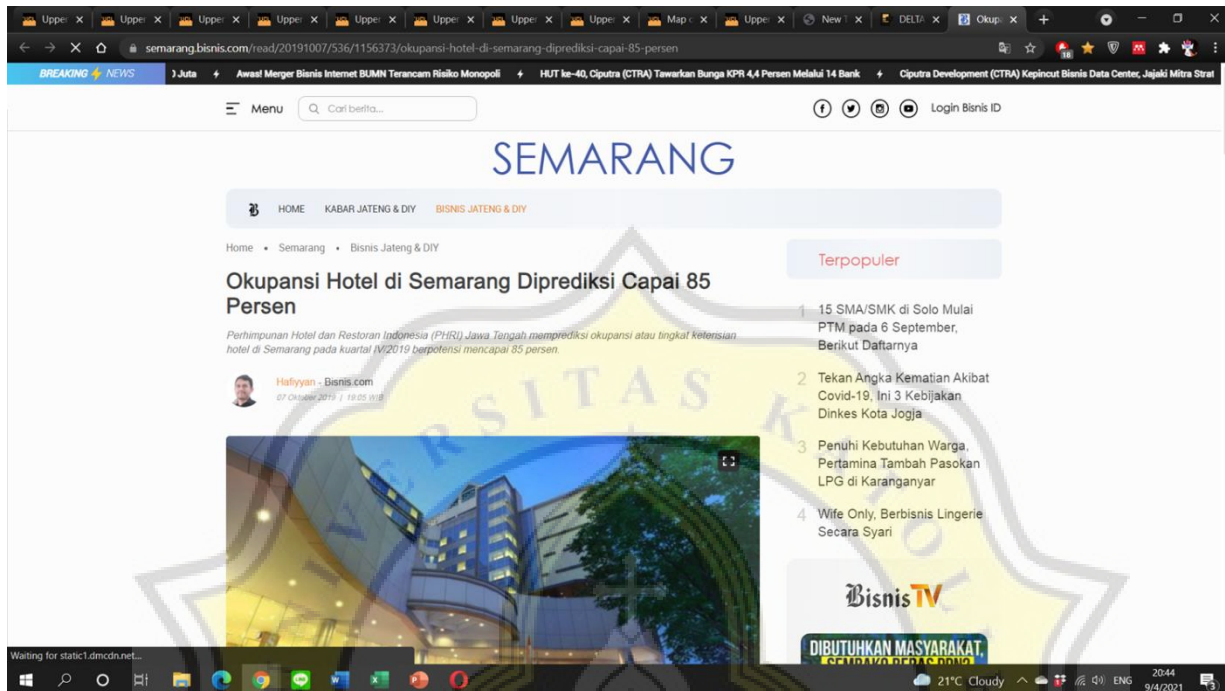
Upper × Upper × Upper × Upper × Upper × Upper × Upper × Upper × Map × Upper × New T × DELTA × Okupa ×

semarang.bisnis.com/read/20191007/536/1156373/okupansi-hotel-di-semarang-diprediksi-capai-85-persen

BREAKING NEWS ) Juta + Awas! Merger Bisnis Internet BUMN Terancam Risiko Monopoli + HUT ke-40, Ciputra (CTRA) Tawarkan Bunga KPR 4,4 Persen Melalui 14 Bank + Ciputra Development (CTRA) Kepincut Bisnis Data Center, Jajaki Mitra Strat

Menu Cari berita...

Login Bisnis ID

SEMARANG

HOME KABAR JATENG & DIY BISNIS JATENG & DIY

Home • Semarang • Bisnis Jateng & DIY

Okupansi Hotel di Semarang Diprediksi Capai 85 Persen

Perhimpunan Hotel dan Restoran Indonesia (PHRI) Jawa Tengah memprediksi okupansi atau tingkat ketersian hotel di Semarang pada kuartal IV/2019 berpotensi mencapai 85 persen.

Hafiyyan - Bisnis.com
07 Oktober 2019 | 18:05 WIB

Terpopuler

1 15 SMA/SMK di Solo Mulai PTM pada 6 September, Berikut Daftarnya

2 Tekan Angka Kematian Akibat Covid-19, Ini 3 Kebijakan Dinkes Kota Jogja

3 Penuhi Kebutuhan Warga, Pertamina Tambah Pasokan LPG di Karanganyar

4 Wife Only, Berbisnis Lingerie Secara Syari

BisnisTV

DIBUTUHKAN MASYARAKAT,
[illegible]

Waiting for static1.dmcdn.net...

21°C Cloudy ENG 20:44 9/4/2021